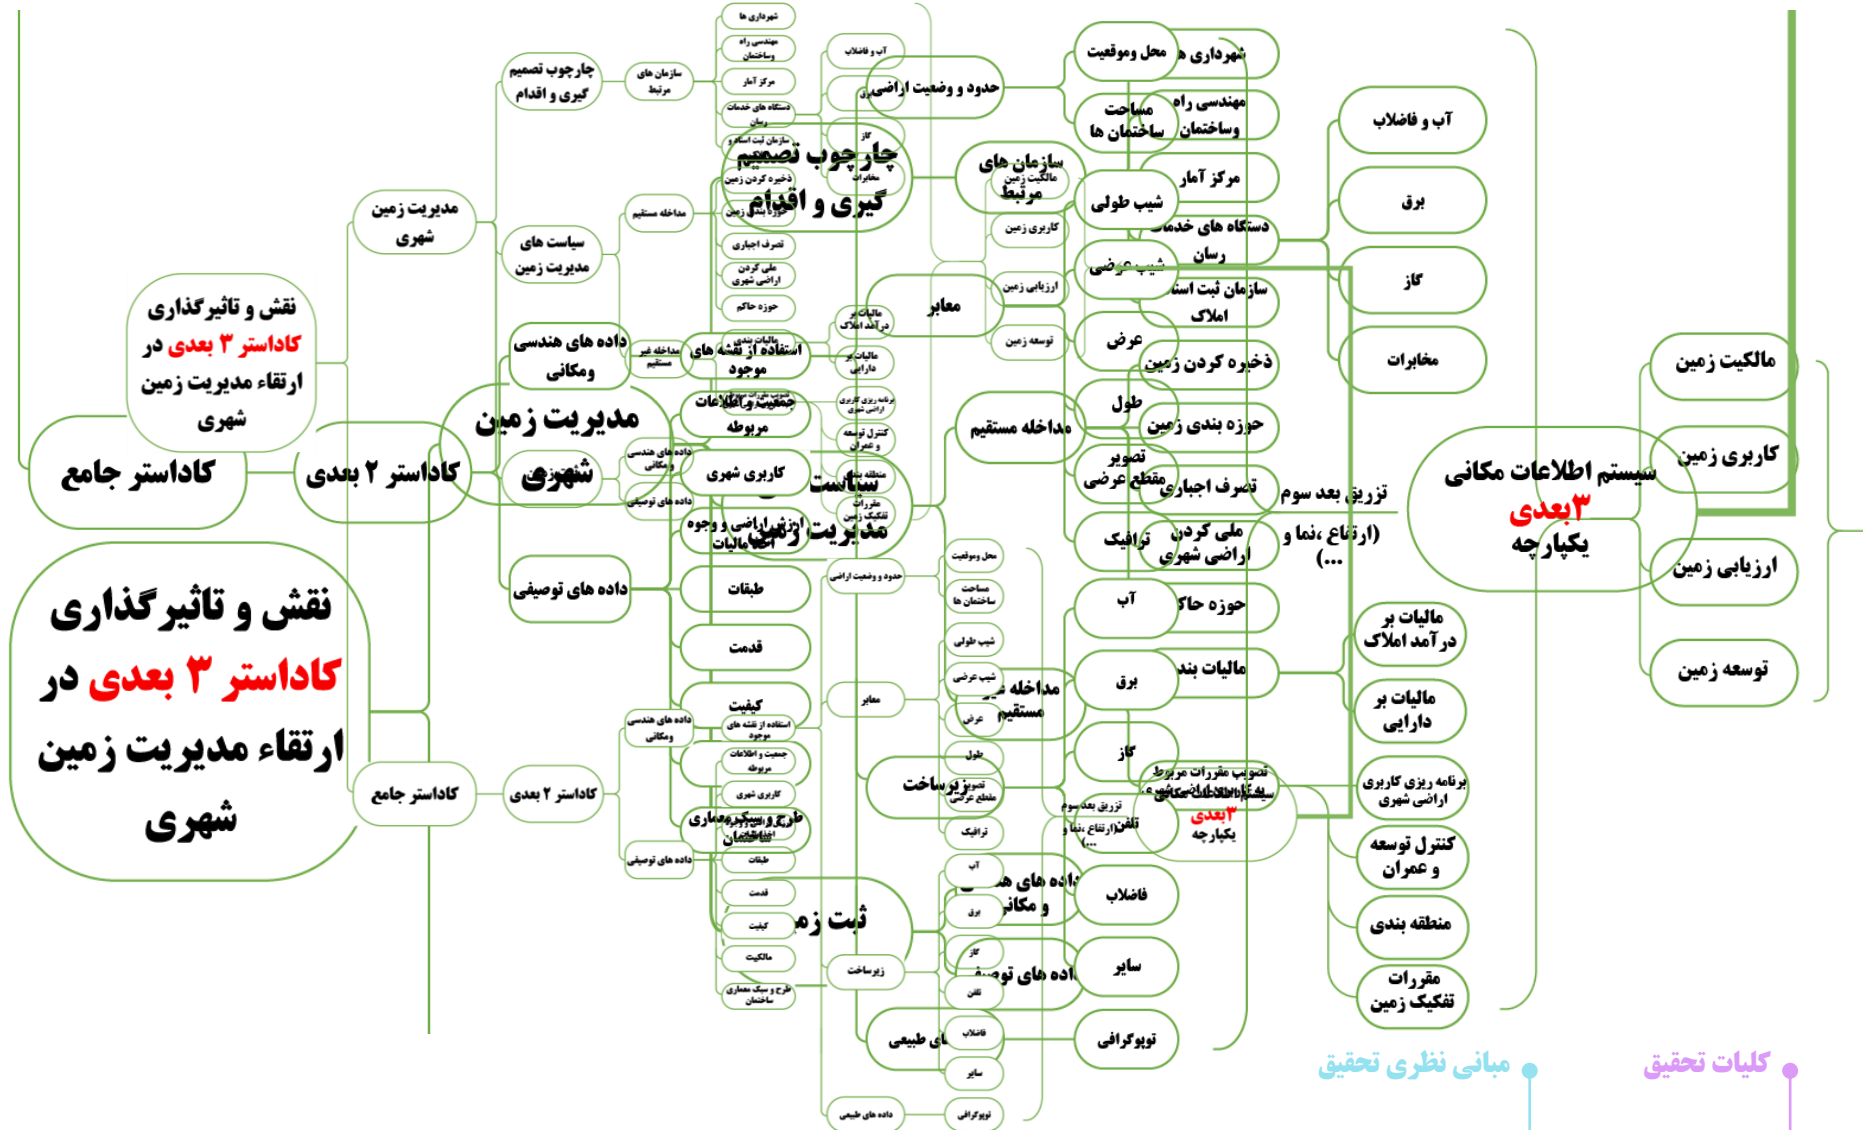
نقش و تاثیرگذاری کاداستر ۳ بعدی در ارتقاء مدیریت زمین شهری

کاداستر جامع

کاداستر ۲ بعدی

نقش و تاثیرگذاری کاداستر ۳ بعدی در ارتقاء مدیریت زمین شهری

مدیریت زمین شهری

مدیریت زمین شهری

چارچوب تصمیم گیری و اقدام

سیاست های مدیریت زمین

داده های هندسی ومکانی

داده های توصیفی

کاداستر جامع

کاداستر ۲ بعدی

سازمان های مرتبط

مداخله مستقیم

مداخله غیر مستقیم

داده های هندسی ومکانی

داده های توصیفی

شهرداری ها

مهندسی راه وساختمان

مرکز آمار

دستگاه های خدمات رسان

سازمان ثبت اسناد و املاک

ذخیره کردن زمین

حوزه بندی زمین

تصرف اجباری

ملی کردن اراضی شهری

حوزه حاکم

مالیات بندی

چارچوب تصمیم گیری و اقدام

سیاست مدیریت زمین

استفاده از نقشه های موجود

جمعیت و اطلاعات مربوطه

کاربری شهری

ارزش اراضی و وجوه مالیات

طبقات

قدمت

کیفیت

طرح و سبک معماری ساختمان

ثبت زمین

زیرساخت

آب و فاضلاب

برق

گاز

مخابرات

مالکیت زمین

کاربری زمین

ارزیابی زمین

توسعه زمین

مالیات بر درآمد املاک

مالیات بر دارایی

برنامه ریزی کاربری اراضی شهری

کنترل توسعه و عمران

منطقه بندی

مقررات تفکیک زمین

حدود و وضعیت اراضی

معابر

مداخله مستقیم

سازمان های مرتبط

محل وموقعیت

مساحت ساختمان ها

شیب طولی

شیب عرضی

عرض

طول

تصویر مقطع عرضی

ترافیک

آب

برق

گاز

فاضلاب

سایر

توپوگرافی

شهرداری ها

مهندسی راه وساختمان

مرکز آمار

دستگاه های خدمات رسان

سازمان ثبت اسناد و املاک

ذخیره کردن زمین

حوزه بندی زمین

تصرف اجباری

ملی کردن اراضی شهری

حوزه حاکم

مالیات بندی

تصویب مقررات مربوط به کاربری اراضی شهری

سیستم اطلاعات مکانی ۳بعدی یکپارچه

تزریق بعد سوم (ارتفاع ،نما و ...)

سیستم اطلاعات مکانی ۳بعدی یکپارچه

زیرساخت

داده های هندسی و مکانی

داده های توصیفی

داده های طبیعی

مداخله غیر مستقیم

کاربری زمین

ارزیابی زمین

توسعه زمین

مالکیت زمین

مالیات بر درآمد املاک

مالیات بر دارایی

برنامه ریزی کاربری اراضی شهری

کنترل توسعه و عمران

منطقه بندی

مقررات تفکیک زمین

محل وموقعیت

مساحت ساختمان ها

شیب طولی

شیب عرضی

عرض

طول

تصویر مقطع عرضی

ترافیک

آب

برق

گاز

تلفن

فاضلاب

سایر

توپوگرافی

تزریق بعد سوم (ارتفاع ،نما و ...)

مبانی نظری تحقیق

کلیات تحقیق